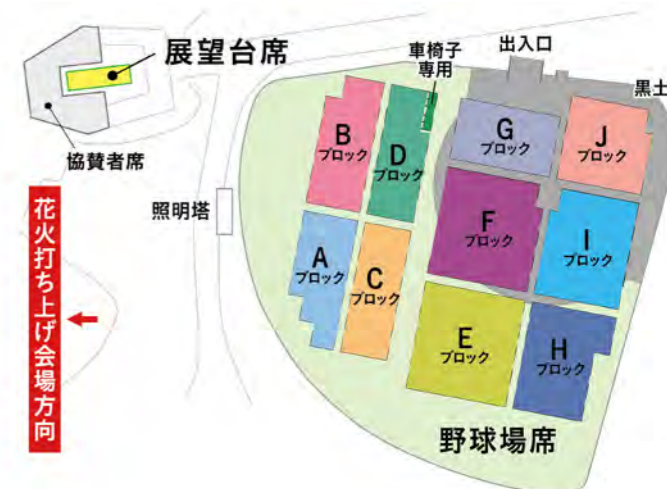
展望台席

協賛者席

花火打ち上げ会場方向

照明塔

車椅子専用

出入口

黒土

B
ブロック

D
ブロック

G
ブロック

J
ブロック

A
ブロック

C
ブロック

F
ブロック

I
ブロック

E
ブロック

H
ブロック

野球場席